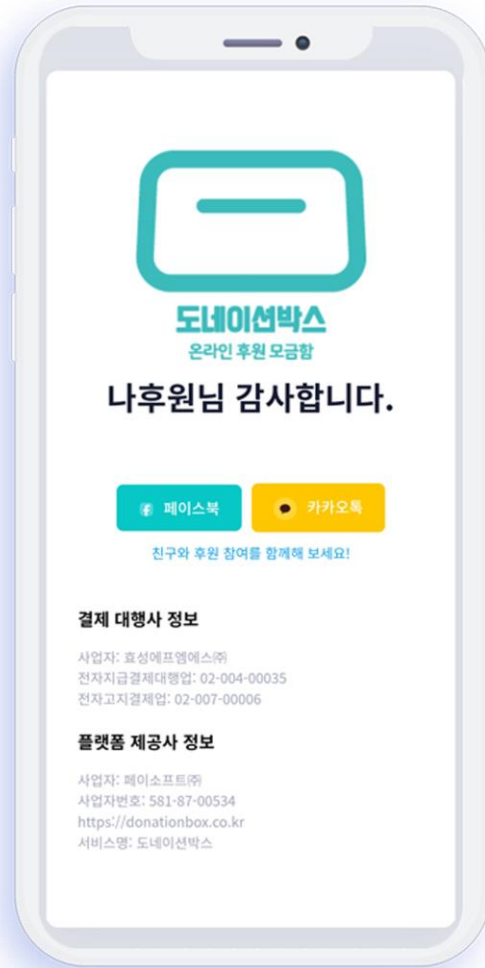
도네이션박스
온라인 후원 모금함

나후원님 감사합니다.

페이스북
카카오톡

친구와 후원 참여를 함께해 보세요!

결제 대행사 정보

사업자: 효성에프엠에스㈜
전자지급결제대행업: 02-004-00035
전자고지결제업: 02-007-00006

플랫폼 제공사 정보

사업자: 페이소프트㈜
사업자번호: 581-87-00534
https://donationbox.co.kr
서비스명: 도네이션박스